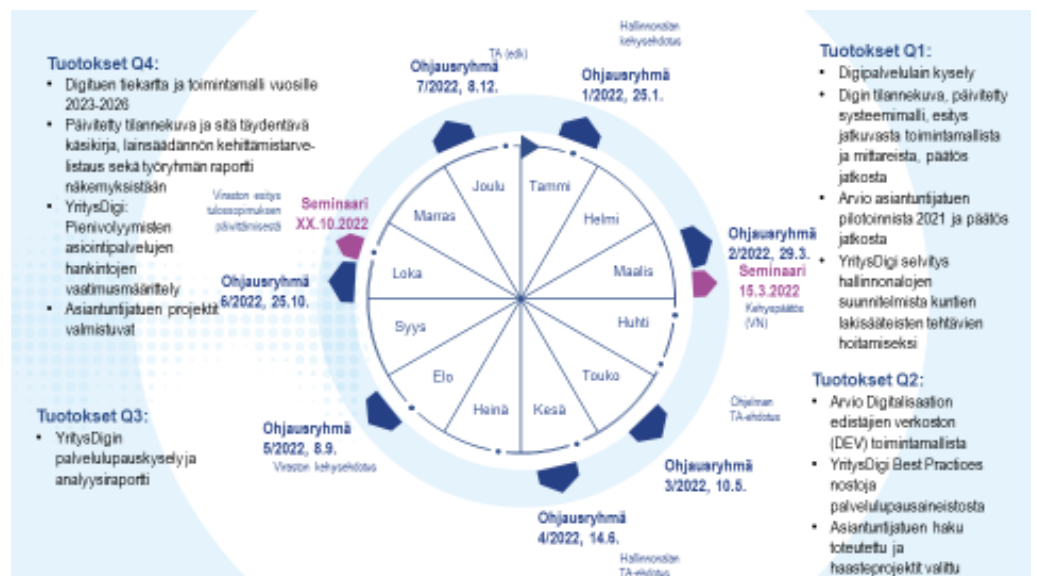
Tuotokset Q4:
- Digituen tiekartta ja toimintamalli vuosille 2023-2026
- Päivitetty tilannekuva ja sitä täydentävä käsikirja, lainsäädännön kehittämistarvelistaus sekä työryhmän raportti näkemyksistään
- YritysDigi: Pienivolyymisten asiointipalvelujen hankintojen vaatimusmäärittely
- Asiantuntijatuen projektit valmistuvat

Tuotokset Q3:
- YritysDigin palvelupauskysely ja analyysiraportti

TA (edk)

Hallinnonalan kehysehdotus

Ohjausryhmä 7/2022, 8.12.

Ohjausryhmä 1/2022, 25.1.

Viraston esitys tulossopimuksen päivittämisestä

Seminaari XX.10.2022

Ohjausryhmä 6/2022, 25.10.

Ohjausryhmä 2/2022, 29.3.

Seminaari 15.3.2022

Kehyspäätös (VN)

Joulu
Tammi
Marras
Helmi
Loka
Maalis
Syys
Huhti
Elo
Touko
Heinä
Kesä

Ohjelman TA-ehdotus

Ohjausryhmä 5/2022, 8.9.

Viraston kehysehdotus

Ohjausryhmä 3/2022, 10.5.

Ohjausryhmä 4/2022, 14.6.

Hallinnonalan TA-ehdotus

Tuotokset Q1:
- Digipalvelulain kysely
- Digin tilannekuva, päivitetty systeemimalli, esitys jatkuvasta toimintamallista ja mittareista, päätös jatkosta
- Arvio asiantuntijatuen pilotoinnista 2021 ja päätös jatkosta
- YritysDigi selvitys hallinnonalojen suunnitelmista kuntien lakisääteisten tehtävien hoitamiseksi

Tuotokset Q2:
- Arvio Digitalisaation edistäjien verkoston (DEV) toimintamallista
- YritysDigi Best Practices nostoja palvelupausaineistosta
- Asiantuntijatuen haku toteutettu ja haasteprojektit valittu